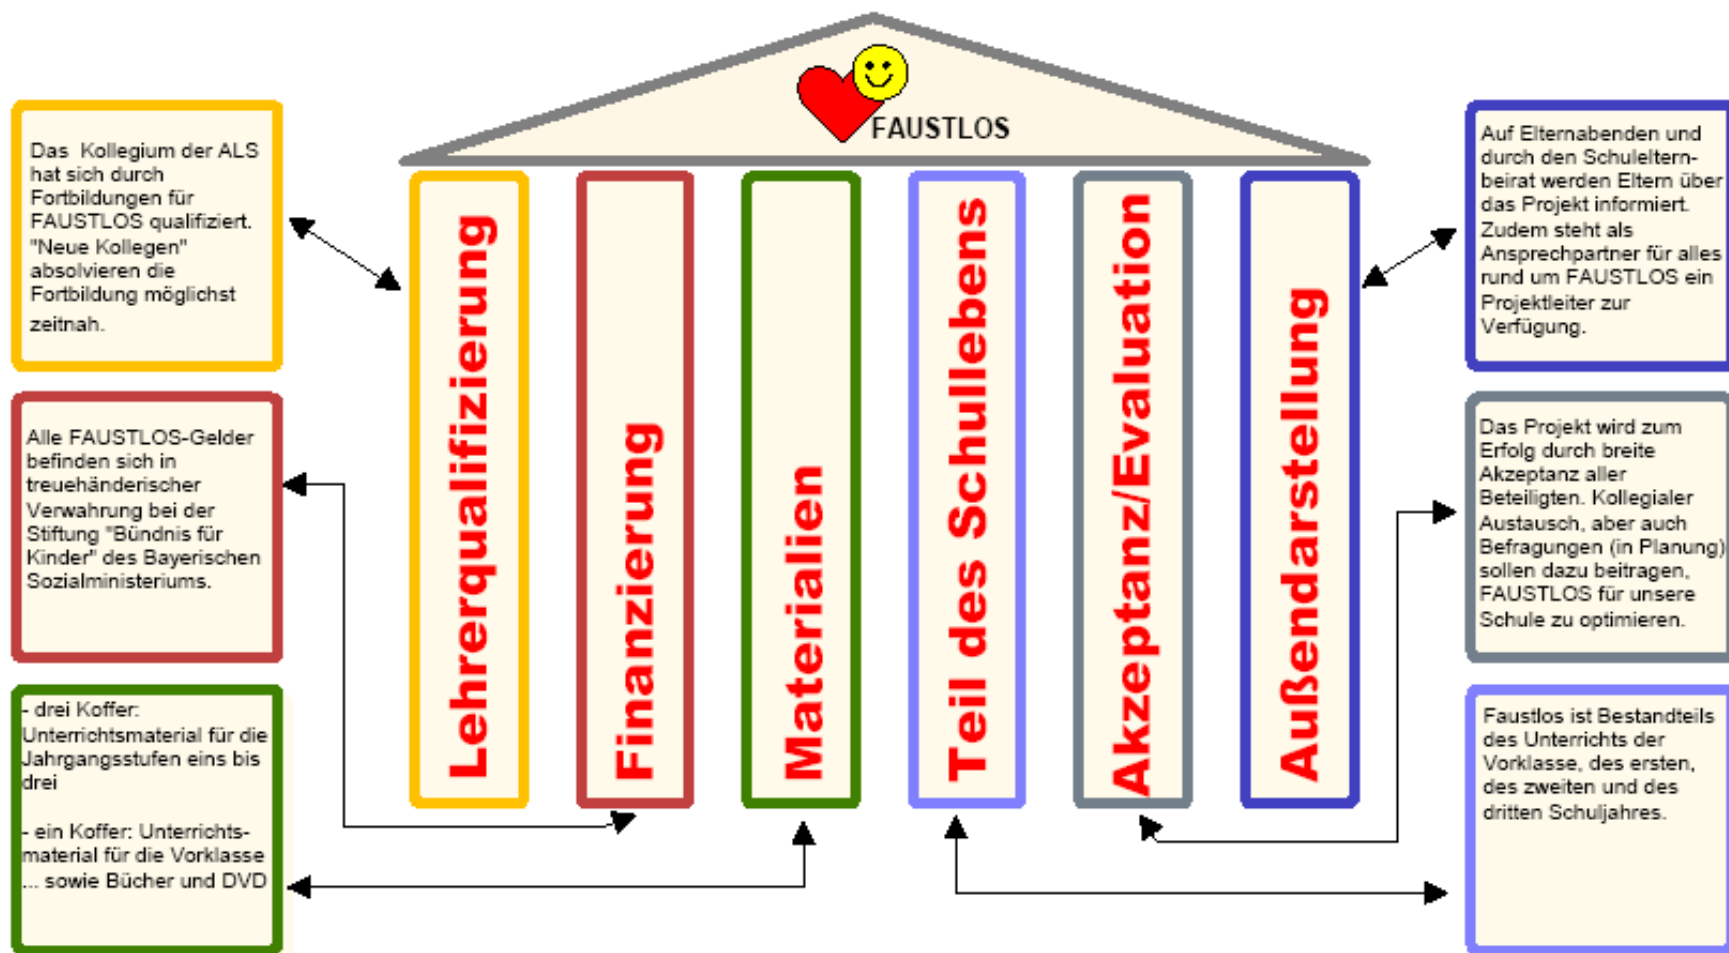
FAUSTLOS

Das Kollegium der ALS hat sich durch Fortbildungen für FAUSTLOS qualifiziert. "Neue Kollegen" absolvieren die Fortbildung möglichst zeitnah.

Alle FAUSTLOS-Gelder befinden sich in treuhänderischer Verwahrung bei der Stiftung "Bündnis für Kinder" des Bayerischen Sozialministeriums.

- drei Koffer: Unterrichtsmaterial für die Jahrgangsstufen eins bis drei

- ein Koffer: Unterrichtsmaterial für die Vorklasse ... sowie Bücher und DVD

Lehrerqualifizierung

Finanzierung

Materialien

Teil des Schullebens

Akzeptanz/Evaluation

Außendarstellung

Auf Elternabenden und durch den Schulelternbeirat werden Eltern über das Projekt informiert. Zudem steht als Ansprechpartner für alles rund um FAUSTLOS ein Projektleiter zur Verfügung.

Das Projekt wird zum Erfolg durch breite Akzeptanz aller Beteiligten. Kollegialer Austausch, aber auch Befragungen (in Planung) sollen dazu beitragen, FAUSTLOS für unsere Schule zu optimieren.

Faustlos ist Bestandteils des Unterrichts der Vorklasse, des ersten, des zweiten und des dritten Schuljahres.